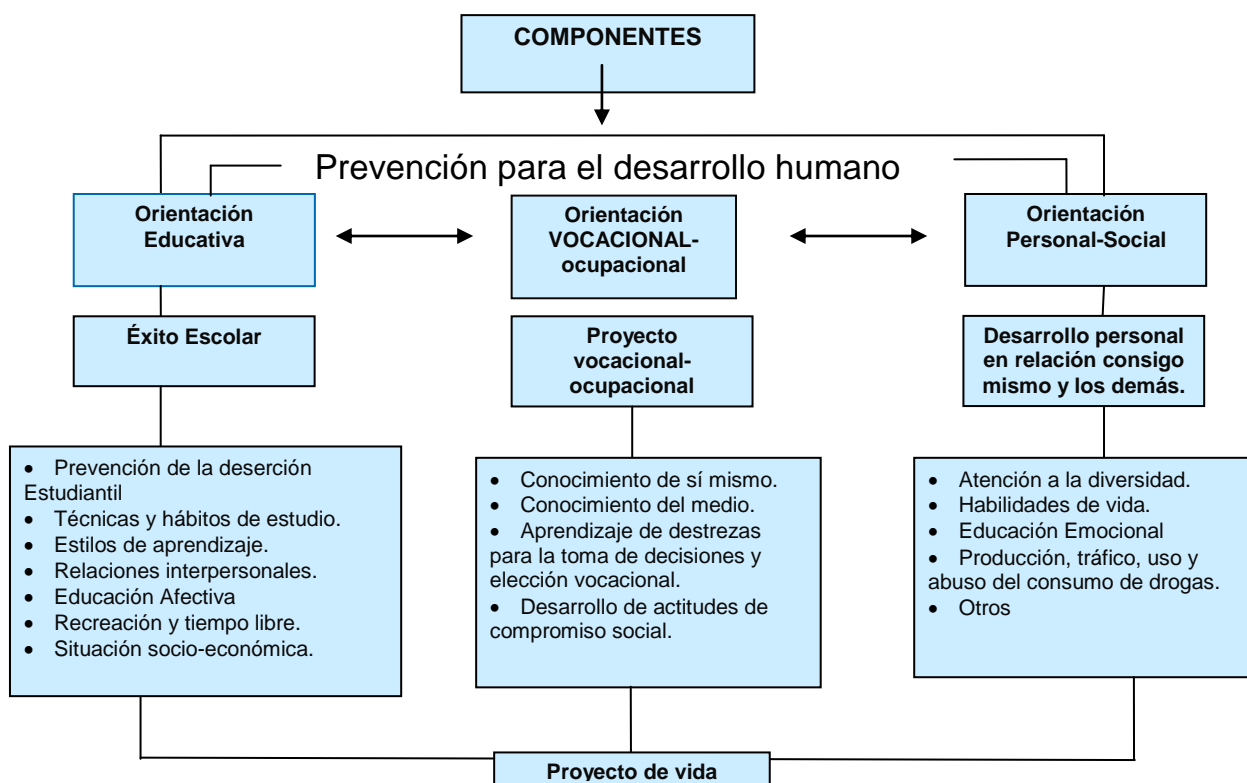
COMPONENTES

Prevención para el desarrollo humano

Orientación Educativa

Orientación VOCACIONAL-ocupacional

Orientación Personal-Social

Éxito Escolar

Proyecto vocacional-ocupacional

Desarrollo personal en relación consigo mismo y los demás.

- Prevención de la deserción Estudiantil
- Técnicas y hábitos de estudio.
- Estilos de aprendizaje.
- Relaciones interpersonales.
- Educación Afectiva
- Recreación y tiempo libre.
- Situación socio-económica.

- Conocimiento de sí mismo.
- Conocimiento del medio.
- Aprendizaje de destrezas para la toma de decisiones y elección vocacional.
- Desarrollo de actitudes de compromiso social.

- Atención a la diversidad.
- Habilidades de vida.
- Educación Emocional
- Producción, tráfico, uso y abuso del consumo de drogas.
- Otros

Proyecto de vida